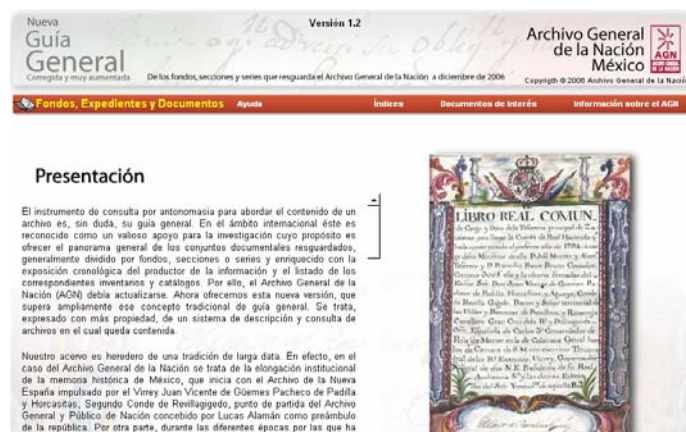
Nueva
Guía
General
Corregida y muy aumentada

Versión 1.2

De los fondos, secciones y series que resguarda el Archivo General de la Nación a diciembre de 2006

Archivo General
de la Nación
México

AGN

Copyrigth © 2006 Archivo General de la Nació

Fondos, Expedientes y Documentos   Ayuda   Índices   Documentos de Interés   Información sobre el AGN

Presentación

El instrumento de consulta por antonomasia para abordar el contenido de un archivo es, sin duda, su guía general. En el ámbito internacional éste es reconocido como un valioso apoyo para la investigación cuyo propósito es ofrecer el panorama general de los conjuntos documentales resguardados, generalmente dividido por fondos, secciones o series y enriquecido con la exposición cronológica del productor de la información y el listado de los correspondientes inventarios y catálogos. Por ello, el Archivo General de la Nación (AGN) debía actualizarse. Ahora ofrecemos esta nueva versión, que supera ampliamente ese concepto tradicional de guía general. Se trata, expresado con más propiedad, de un sistema de descripción y consulta de archivos en el cual queda contenida.

Nuestro acervo es heredero de una tradición de larga data. En efecto, en el caso del Archivo General de la Nación se trata de la elongación institucional de la memoria histórica de México, que inicia con el Archivo de la Nueva España impulsado por el Virrey Juan Vicente de Güemes Pacheco de Padilla y Horcasitas, Segundo Conde de Revillagigedo, punto de partida del Archivo General y Público de Nación concebido por Lucas Alamán como preámbulo de la república. Por otra parte, durante las diferentes épocas por las que ha

LIBRO REAL COMUN.
de Cargo y Data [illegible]